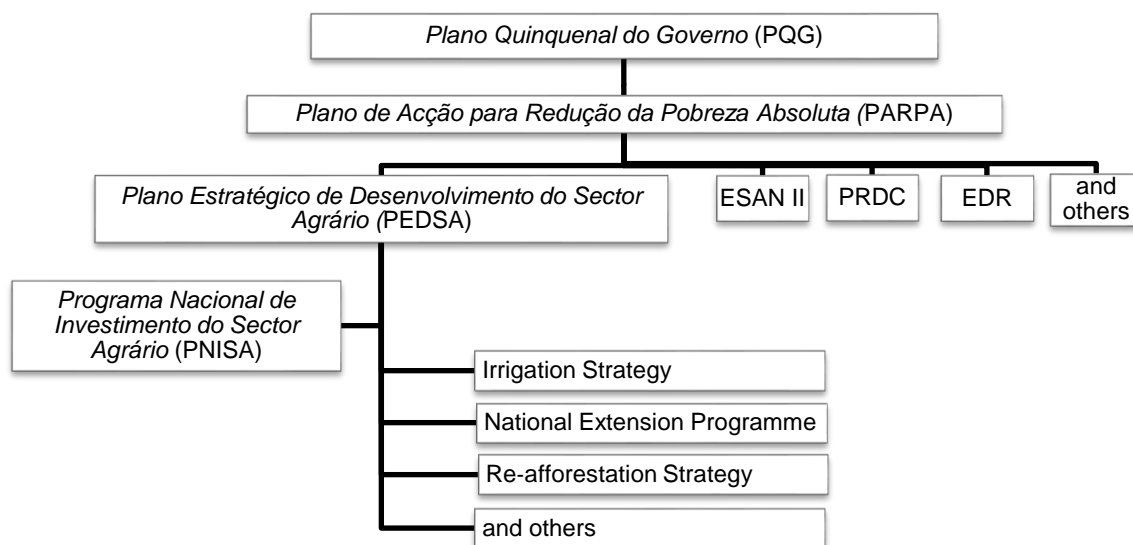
Plano Quinquenal do Governo (PQG)

Plano de Acção para Redução da Pobreza Absoluta (PARPA)

Plano Estratégico de Desenvolvimento do Sector Agrário (PEDSA)

ESAN II

PRDC

EDR

and others

Programa Nacional de Investimento do Sector Agrário (PNISA)

Irrigation Strategy

National Extension Programme

Re-afforestation Strategy

and others